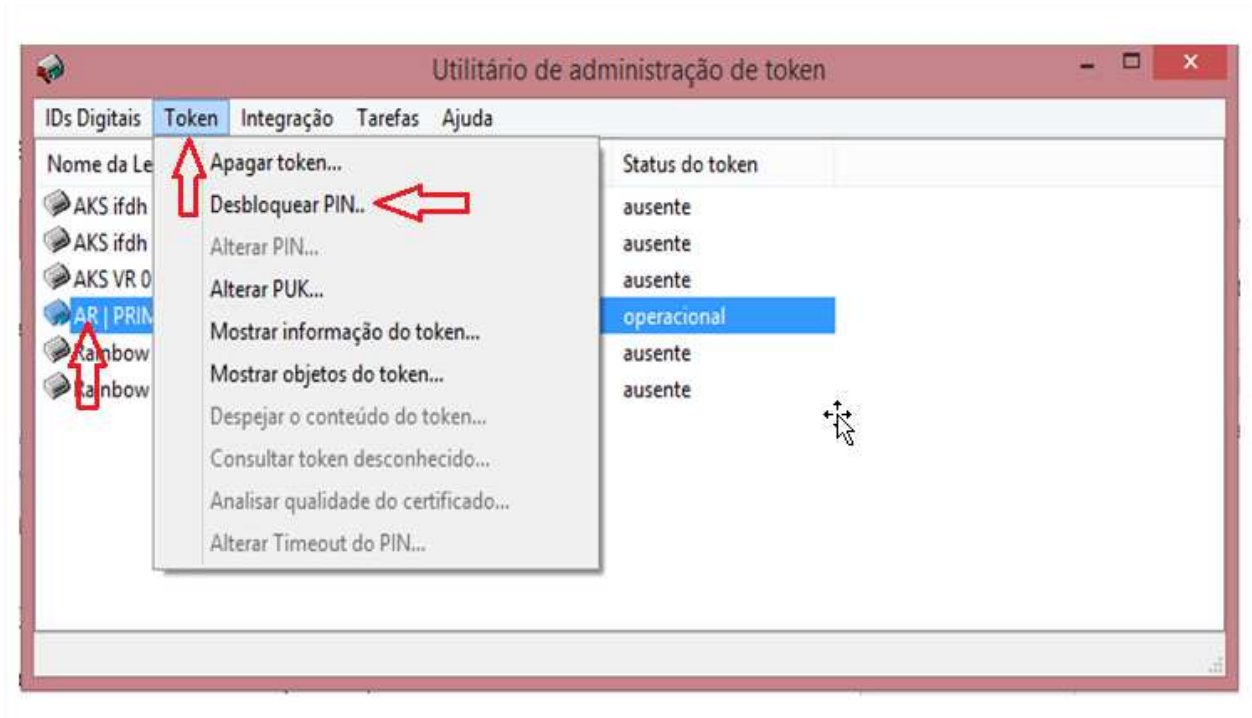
Utilitário de administração de token

IDs Digitais Token Integração Tarefas Ajuda

Nome da Le
AKS ifdh
AKS ifdh
AKS VR 0
AR | PRIM
Rainbow
Rainbow

Apagar token...
Desbloquear PIN..
Alterar PIN...
Alterar PUK...
Mostrar informação do token...
Mostrar objetos do token...
Despejar o conteúdo do token...
Consultar token desconhecido...
Analisar qualidade do certificado...
Alterar Timeout do PIN...

Status do token
ausente
ausente
ausente
operacional
ausente
ausente